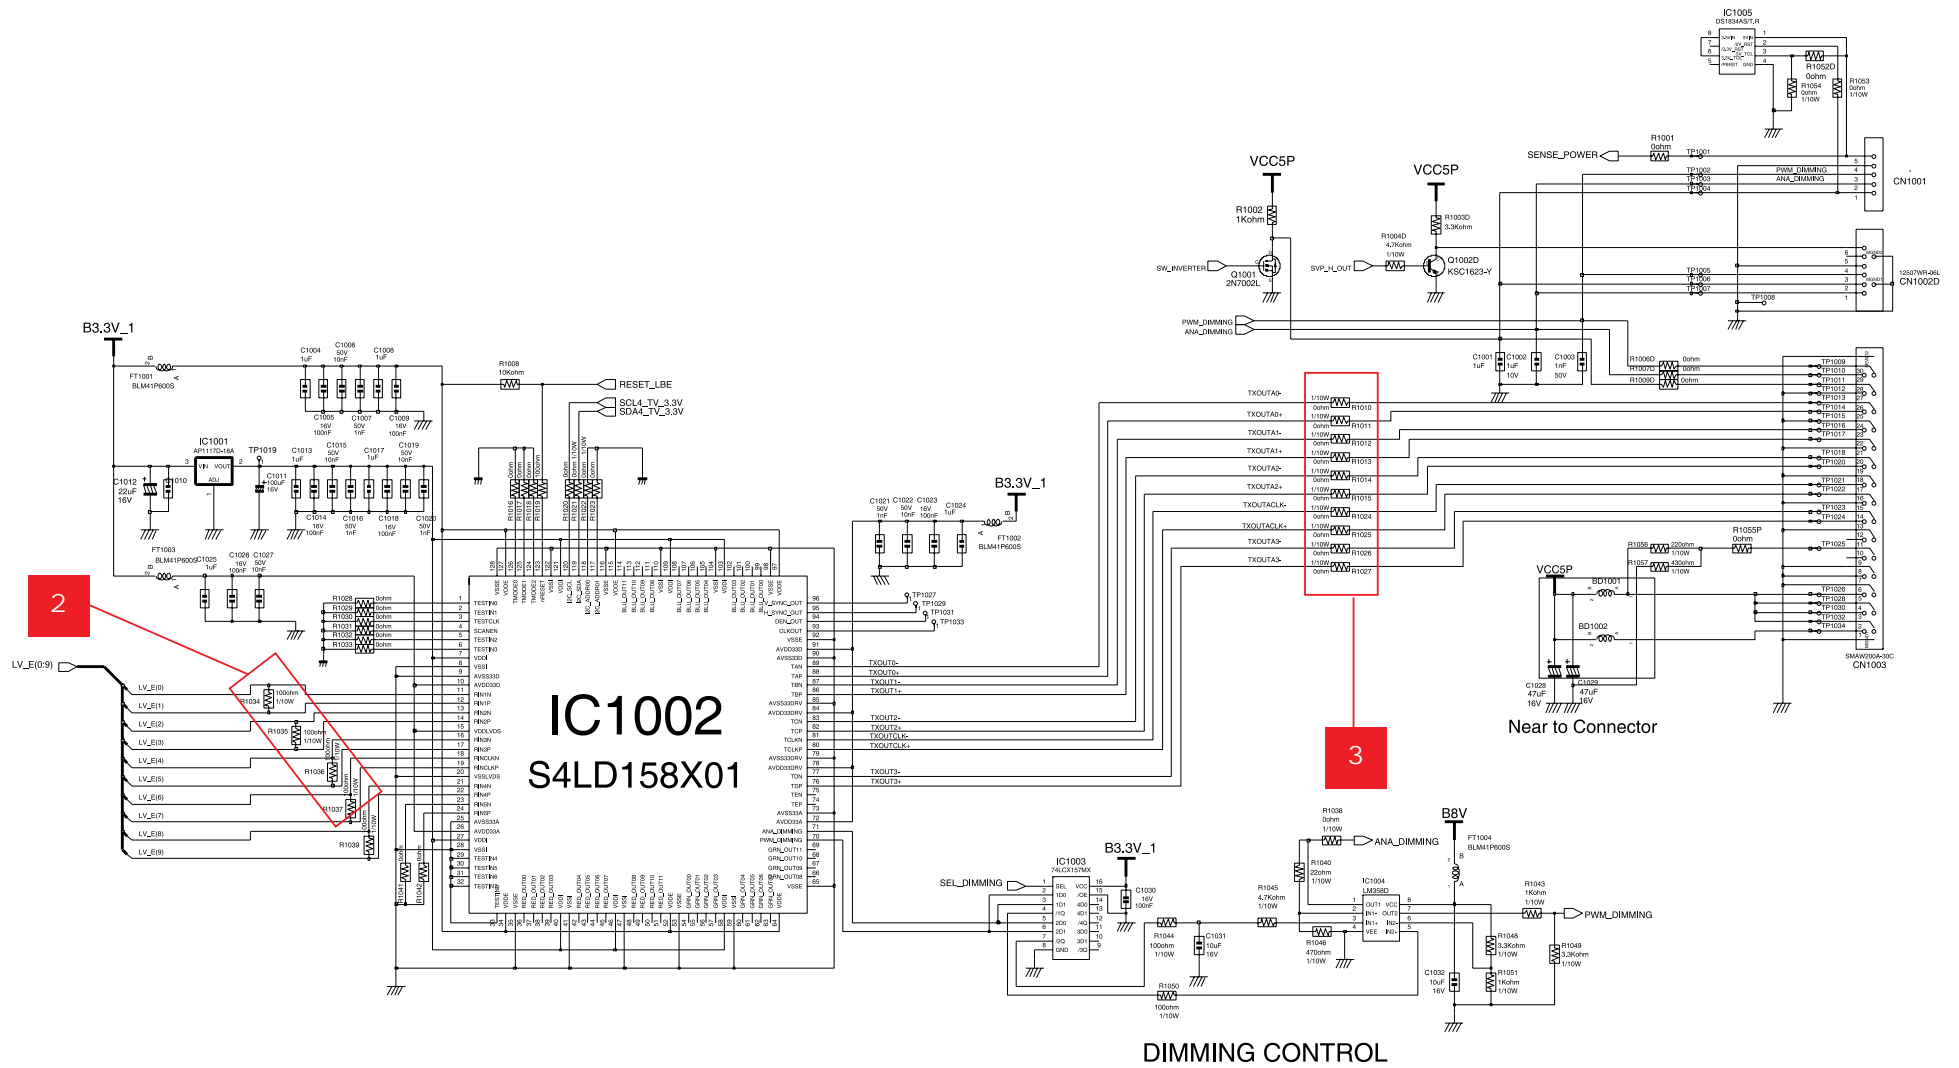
IC1005
DS1834AS/T,R

R1052D
0ohm

R1054
0ohm
1/10W

R1053
0ohm
1/10W

R1001
0ohm

SENSE_POWER

TP1001

TP1002
TP1003
TP1004

PWM_DIMMING
ANA_DIMMING

CN1001

VCC5P

R1002
1Kohm

SW_INVERTER

Q1001
2N7002L

VCC5P

R1003D
3.3Kohm

R1004D
4.7Kohm
1/10W

SVP_H_OUT

Q1002D
KSC1623-Y

TP1005
TP1006
TP1007

TP1008

12507WR-06L
CN1002D

PWM_DIMMING
ANA_DIMMING

C1001
1uF

C1002
1uF
10V

C1003
1nF
50V

R1006D
R1007D
R1009D

0ohm
0ohm
0ohm

B3.3V_1

FT1001
BLM41P600S

C1004
1uF

C1006
50V
10nF

C1008
1uF

C1005
16V
100nF

C1007
50V
1nF

C1009
16V
100nF

R1008
10Kohm

RESET_LBE

SCL4_TV_3.3V
SDA4_TV_3.3V

IC1001
AP1117D-18A

TP1019

C1013
1uF

C1015
50V
10nF

C1017
1uF

C1019
50V
10nF

C1012
22uF
16V

C1010

C1011
100uF
16V

C1014
16V
100nF

C1016
50V
1nF

C1018
16V
100nF

C1020
50V
1nF

TXOUTA0-
TXOUTA0+
TXOUTA1-
TXOUTA1+
TXOUTA2-
TXOUTA2+
TXOUTACLK-
TXOUTACLK+
TXOUTA3-
TXOUTA3-

R1010
R1011
R1012
R1013
R1014
R1015
R1024
R1025
R1026
R1027

C1021
50V
1nF

C1022
50V
10nF

C1023
16V
100nF

C1024
1uF

B3.3V_1

FT1002
BLM41P600S

R1056
220ohm
1/10W

R1057
430ohm
1/10W

R1055P
0ohm

VCC5P

BD1001

BD1002

C1028
47uF
16V

C1029
47uF
16V

Near to Connector

SMAW200A-30C
CN1003

FT1003
BLM41P600S

C1025
1uF

C1026
16V
100nF

C1027
50V
10nF

R1028
R1029
R1030
R1031
R1032
R1033

0ohm
0ohm
0ohm
0ohm
0ohm
0ohm

TP1027
TP1029
TP1031
TP1033

2

LV_E(0:9)

LV_E(0)
LV_E(1)
LV_E(2)
LV_E(3)
LV_E(4)
LV_E(5)
LV_E(6)
LV_E(7)
LV_E(8)
LV_E(9)

R1034
100ohm
1/10W

R1035
100ohm
1/10W

R1036
R1037
R1039

IC1002
S4LD158X01

TXOUT0-
TXOUT0+
TXOUT1-
TXOUT1+
TXOUT2-
TXOUT2+
TXOUTCLK-
TXOUTCLK+
TXOUT3-
TXOUT3+

3

R1038
0ohm
1/10W

ANA_DIMMING

B8V

FT1004
BLM41P600S

R1040
22ohm
1/10W

B3.3V_1

IC1003
74LCX157MX

SEL_DIMMING

C1030
16V
100nF

R1045
4.7Kohm
1/10W

IC1004
LM358D

R1043
1Kohm
1/10W

PWM_DIMMING

R1044
100ohm
1/10W

C1031
10uF
16V

R1046
470ohm
1/10W

R1048
3.3Kohm
1/10W

R1049
3.3Kohm
1/10W

R1051
1Kohm
1/10W

C1032
10uF
16V

R1050
100ohm
1/10W

DIMMING CONTROL